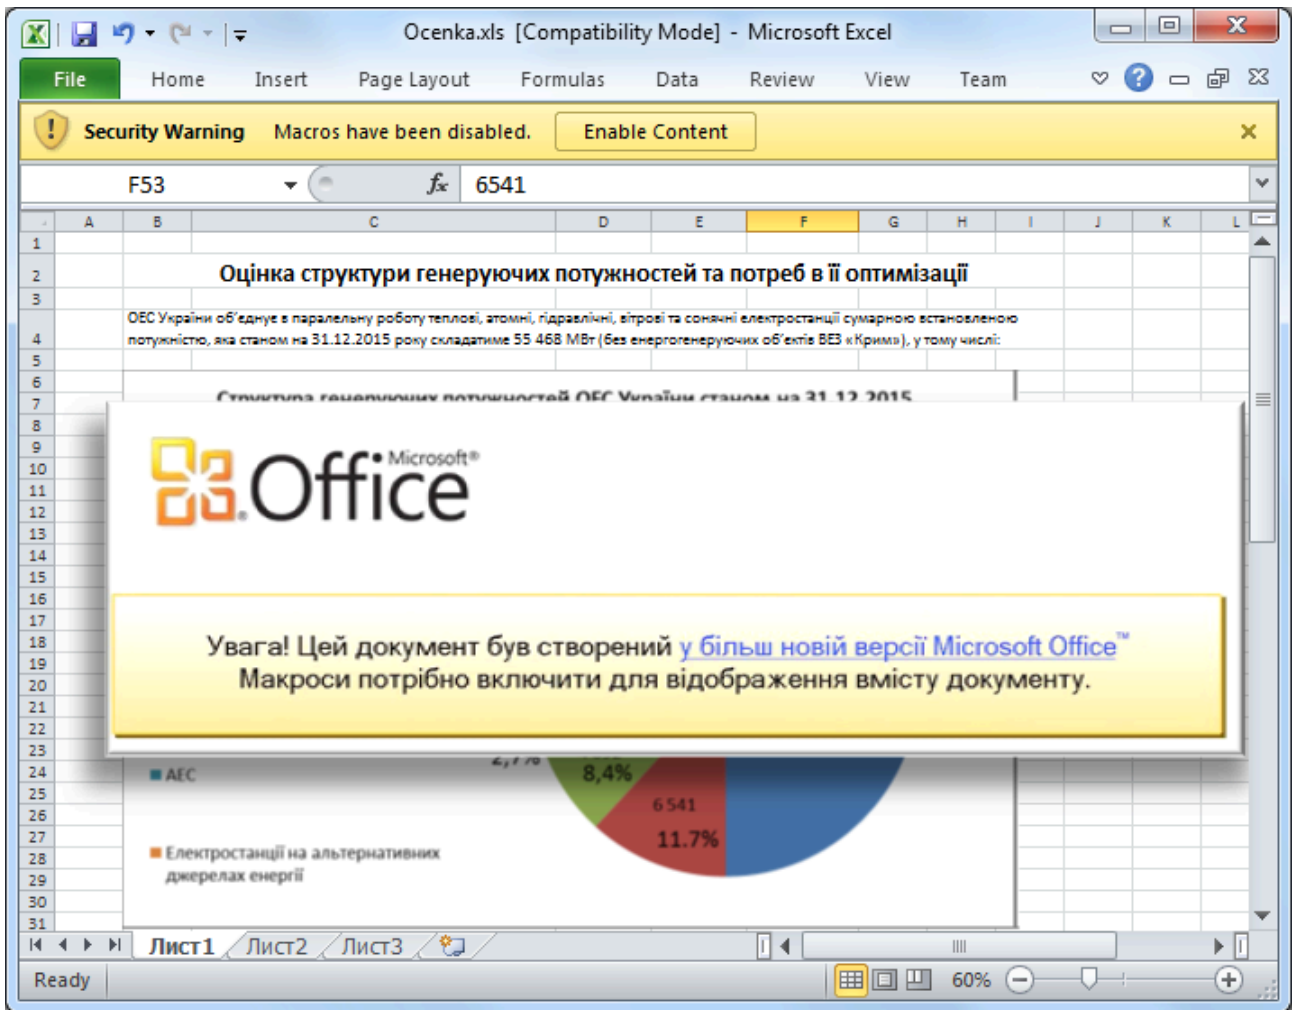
Ocenka.xls [Compatibility Mode] - Microsoft Excel

File Home Insert Page Layout Formulas Data Review View Team

Security Warning Macros have been disabled. Enable Content

F53 $f_x$ 6541

A B C D E F G H I J K L

1
2 Оцінка структури генеруючих потужностей та потреб в її оптимізації
3
4 ОЕС України об'єднує в паралельну роботу теплові, атомні, гідравлічні, вітрові та сонячні електростанції сумарною встановленою потужністю, яка станом на 31.12.2015 року складатиме 55 468 МВт (без енергогенеруючих об'єктів ВЕЗ «Крим»), у тому числі:
5
6
7 Структура генеруючих потужностей ОЕС України станом на 31.12.2015
8
9
10
11
12
13
14
15
16
17
18
19
20
21
22
23
24
25
26
27
28
29
30
31

Microsoft® Office

Увага! Цей документ був створений у більш новій версії Microsoft Office™
Макроси потрібно включити для відображення вмісту документу.

АЕС
2,7%
8,4%
6 541
11.7%
Електростанції на альтернативних джерелах енергії

Лист1 Лист2 Лист3

Ready 60%